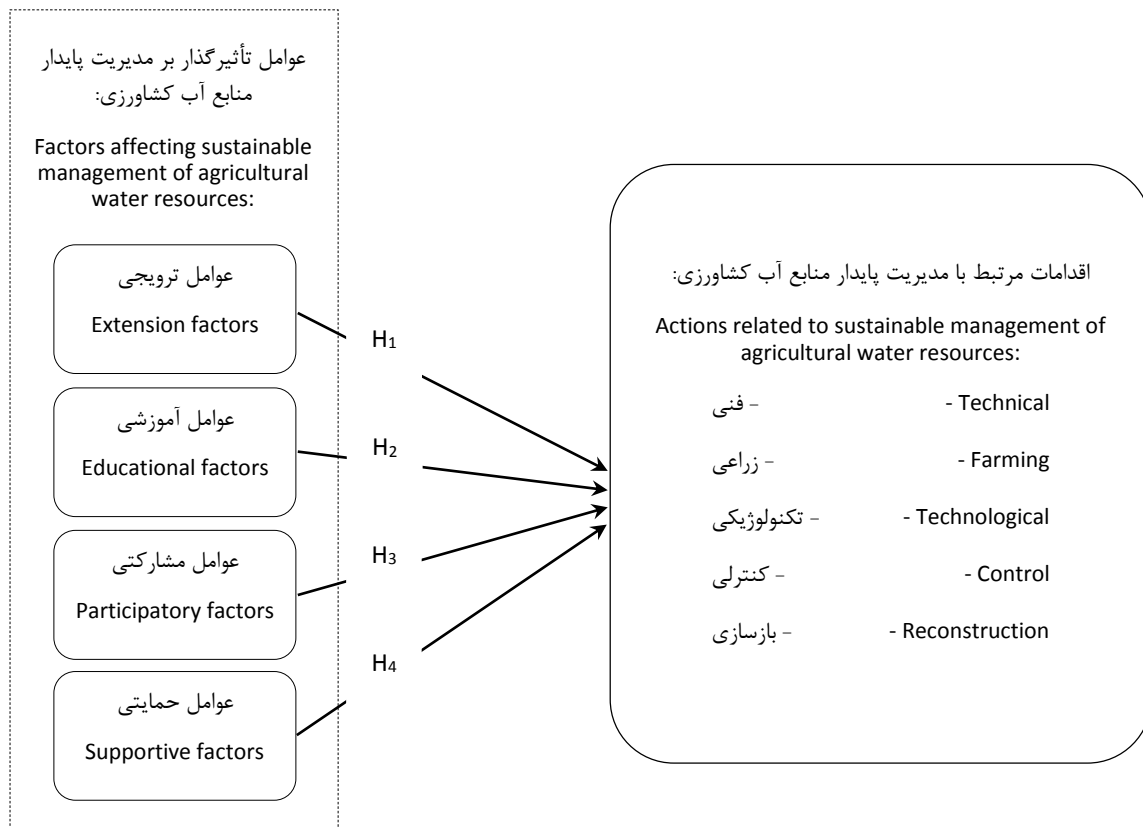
عوامل تأثیرگذار بر مدیریت پایدار منابع آب کشاورزی:

Factors affecting sustainable management of agricultural water resources:

عوامل ترویجی
Extension factors

عوامل آموزشی
Educational factors

عوامل مشارکتی
Participatory factors

عوامل حمایتی
Supportive factors

$H_1$

$H_2$

$H_3$

$H_4$

اقدامات مرتبط با مدیریت پایدار منابع آب کشاورزی:

Actions related to sustainable management of agricultural water resources:

- Technical - فنی
- Farming - زراعی
- Technological - تکنولوژیکی
- Control - کنترلی
- Reconstruction - بازسازی